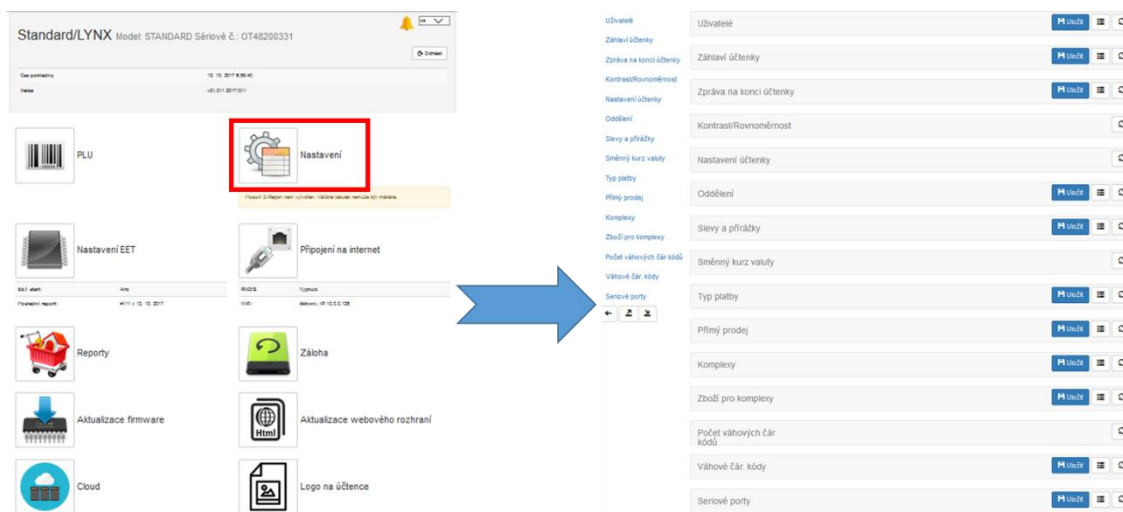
Standard/LYNX Model: STANDARD Sériové č.: OT48200331

Odhlásit

Čas pokladny 13. 10. 2017 6:55:40
Verze v01.011 2017101

PLU

Nastavení

Poslední Z-Report není vyhotoven. Většina tabulek nemůže být měněna.

Nastavení EET

Připojení na internet

EET stav: Ano
Poslední report: #111 v 13. 10. 2017

DHCP: Vypnuto
WiFi: Aktivní, IP:10.0.0.128

Reporty

Záloha

Aktualizace firmware

Aktualizace webového rozhraní

Cloud

Logo na účtence

Uživatelé
Záhlaví účtenky
Zpráva na konci účtenky
Kontrast/Rovnoměrnost
Nastavení účtenky
Oddělení
Slevy a přirážky
Směnný kurz valuty
Typ platby
Přímý prodej
Komplexy
Zboží pro komplexy
Počet váhových čár kódů
Váhové čár. kódy
Seriové porty

Uživatelé Uložit
Záhlaví účtenky Uložit
Zpráva na konci účtenky Uložit
Kontrast/Rovnoměrnost
Nastavení účtenky
Oddělení Uložit
Slevy a přirážky Uložit
Směnný kurz valuty
Typ platby Uložit
Přímý prodej Uložit
Komplexy Uložit
Zboží pro komplexy Uložit
Počet váhových čár kódů
Váhové čár. kódy Uložit
Seriové porty Uložit